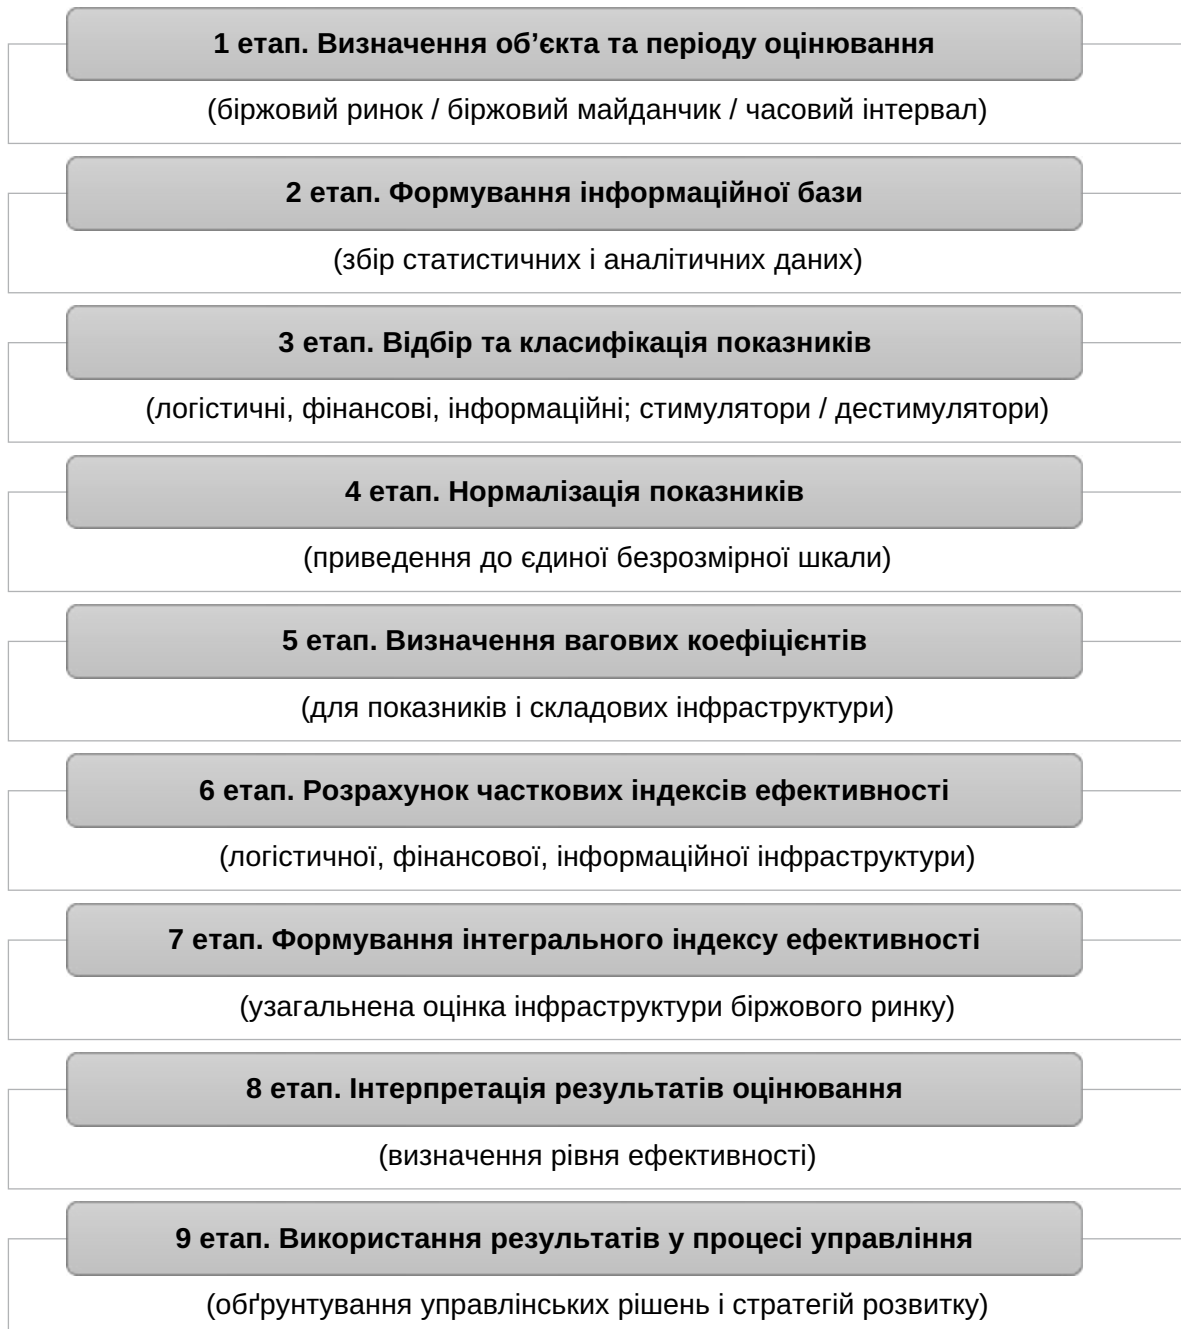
1 етап. Визначення об’єкта та періоду оцінювання

(біржовий ринок / біржовий майданчик / часовий інтервал)

2 етап. Формування інформаційної бази

(збір статистичних і аналітичних даних)

3 етап. Відбір та класифікація показників

(логістичні, фінансові, інформаційні; стимулятори / дестимулятори)

4 етап. Нормалізація показників

(приведення до єдиної безрозмірної шкали)

5 етап. Визначення вагових коефіцієнтів

(для показників і складових інфраструктури)

6 етап. Розрахунок часткових індексів ефективності

(логістичної, фінансової, інформаційної інфраструктури)

7 етап. Формування інтегрального індексу ефективності

(узагальнена оцінка інфраструктури біржового ринку)

8 етап. Інтерпретація результатів оцінювання

(визначення рівня ефективності)

9 етап. Використання результатів у процесі управління

(обґрунтування управлінських рішень і стратегій розвитку)